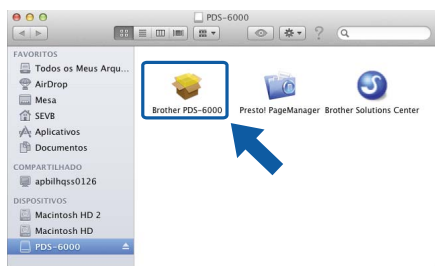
PDS-6000

FAVORITOS
Todos os Meus Arqu...
AirDrop
Mesa
SEVB
Aplicativos
Documentos
COMPARTILHADO
apbilhqss0126
DISPOSITIVOS
Macintosh HD 2
Macintosh HD
PDS-6000

Brother PDS-6000
Presto! PageManager
Brother Solutions Center